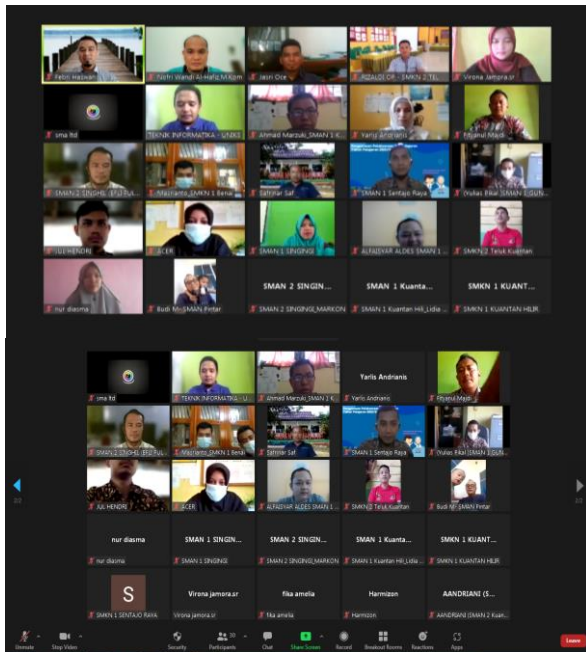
Febri Hasvan
Fitri Wandi Al-Hafiz M.Kom
Jasri Oce
RIZALDI OR - SMKN 1 TEL...
Virona Jamora.sr
sma ltd
TEKNIK INFORMATIKA - UNIKS
Ahmad Marzuki_SMAN 1 K...
Yarlis Andrianis
Efiyanul Majdi
SMAN 2 SINGHI...
Masrianto_SMKN 1 Benai
Sahrial Saf
SMAN 1 Sentajo Raya
Inulias Ekal SMAN 1 GUN...
JUL HENDRI
SCER
SMAN 1 SINGINGI
ALFASYAR ALDES SMAN 1 ...
SMKN 2 Teluk Kuantan
nur diasma
Budi M-SMAN Pintar
SMAN 2 SINGINGI
SMAN 2 SINGINGI_MARKON
SMAN 1 Kuanta...
SMAN 1 Kuantan Hili_Lidia ...
SMKN 1 KUANT...
SMKN 1 KUANTAN HILIR

sma ltd
TEKNIK INFORMATIKA - U...
Ahmad Marzuki_SMAN 1 K...
Yarlis Andrianis
Yarlis Andrianis
Efiyanul Majdi
SMAN 2 SINGHI...
Masrianto_SMKN 1 Benai
Sahrial Saf
SMAN 1 Sentajo Raya
Inulias Ekal SMAN 1 GUN...
JUL HENDRI
SCER
ALFASYAR ALDES SMAN 1 ...
SMKN 2 Teluk Kuantan
Budi M-SMAN Pintar
nur diasma
nur diasma
SMAN 1 SINGIN...
SMAN 1 SINGINGI
SMAN 2 SINGIN...
SMAN 2 SINGINGI_MARKON
SMAN 1 Kuanta...
SMAN 1 Kuantan Hili_Lidia ...
SMKN 1 KUANT...
SMKN 1 KUANTAN HILIR
S
SMKN 1 SENTAJO RAYA
Virona jamora.sr
Virona jamora.sr
fika amelia
fika amelia
Harmizon
Harmizon
AANDRIANI (S...
AANDRIANI (SMAN 2 Kuan...

Unmute
Stop Video
Security
Participants
Chat
Share Screen
Record
Breakout Rooms
Reactions
Apps
Leave